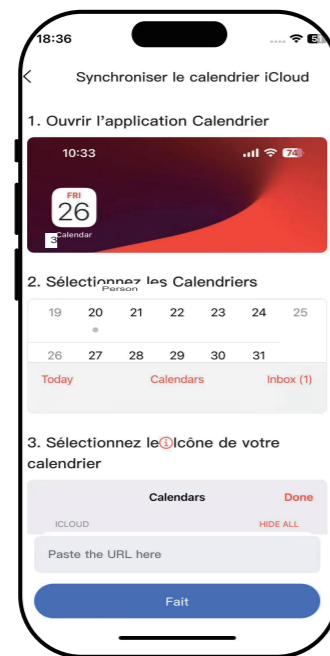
18:36

<

Synchroniser le calendrier iCloud

1. Ouvrir l'application Calendrier

10:33

74

FRI

26

Calendar

3

2. Sélectionnez les Calendriers

Person

| 19 | 20 | 21 | 22 | 23 | 24 | 25 |
|---|---|---|---|---|---|---|
| 26 | 27 | 28 | 29 | 30 | 31 | |

Today

Calendars

Inbox (1)

3. Sélectionnez le ⓘ Icône de votre calendrier

Calendars

Done

ICLOUD

HIDE ALL

Paste the URL here

Fait